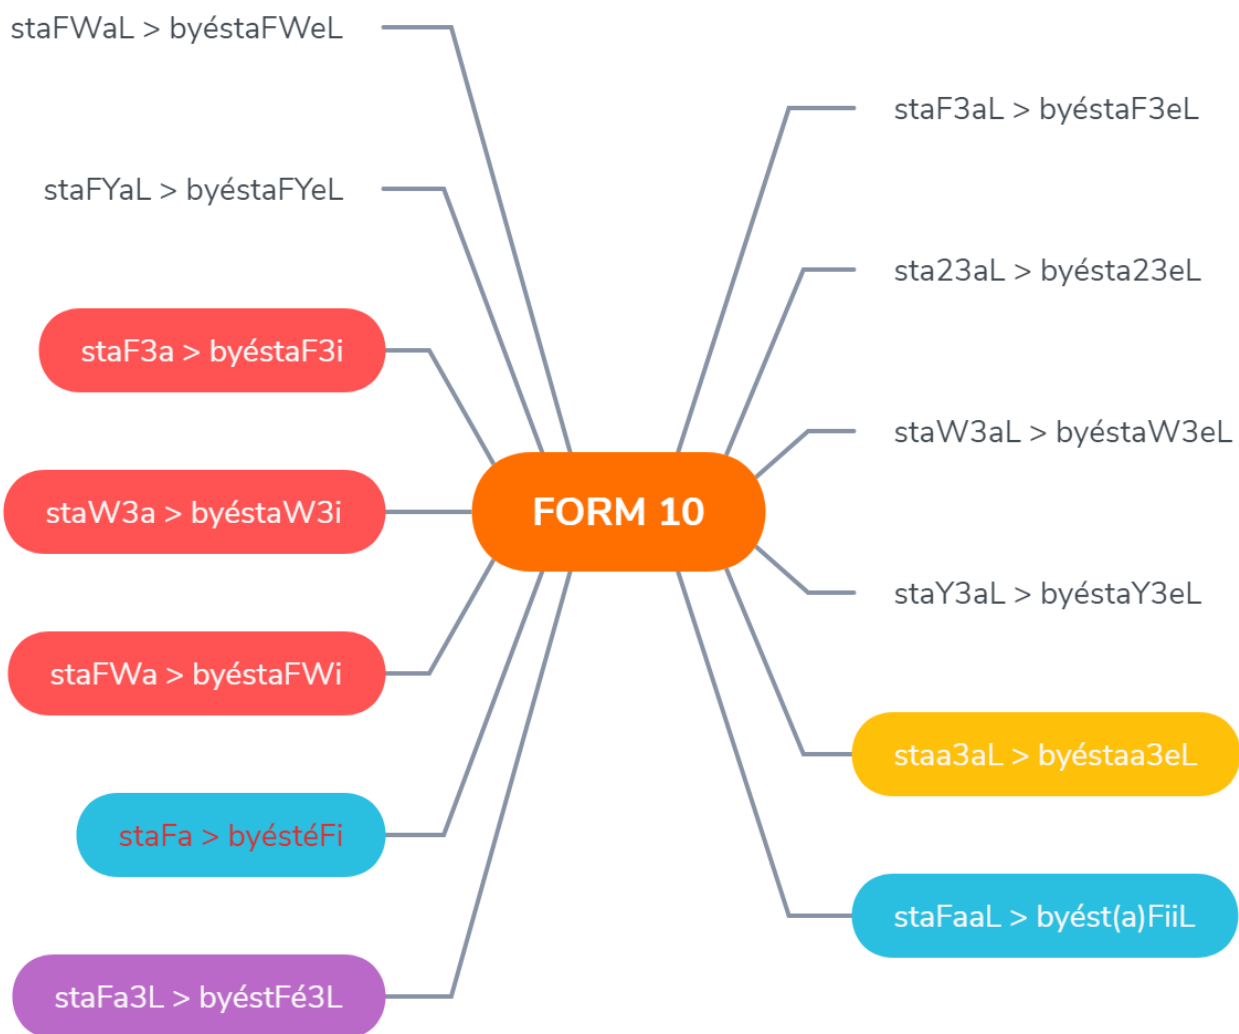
staFWaL > byéstaFWeL

staFYaL > byéstaFYeL

staF3a > byéstaF3i

staW3a > byéstaW3i

staFWa > byéstaFWi

staFa > byéstéFi

staFa3L > byéstFé3L

FORM 10

staF3aL > byéstaF3eL

sta23aL > byésta23eL

staW3aL > byéstaW3eL

staY3aL > byéstaY3eL

staa3aL > byéstaa3eL

staFaaL > byést(a)FiiL